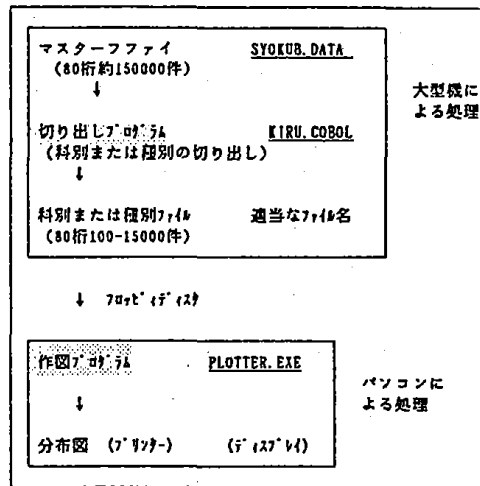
マスターフファイ　SYOKUB.DATA
（80桁約150000件）
↓
切り出しﾌﾟﾛｸﾞﾗﾑ　KIRU.COBOL
（科別または種別の切り出し）
↓
科別または種別ﾌｧｲﾙ　適当なﾌｧｲﾙ名
（80桁100-15000件）

大型機による処理

↓　ﾌﾛｯﾋﾟｨﾃﾞｨｽｸ

作図ﾌﾟﾛｸﾞﾗﾑ　PLOTTER.EXE
↓
分布図　（ﾌﾟﾘﾝﾀｰ）　（ﾃﾞｨｽﾌﾟﾚｲ）

パソコンによる処理